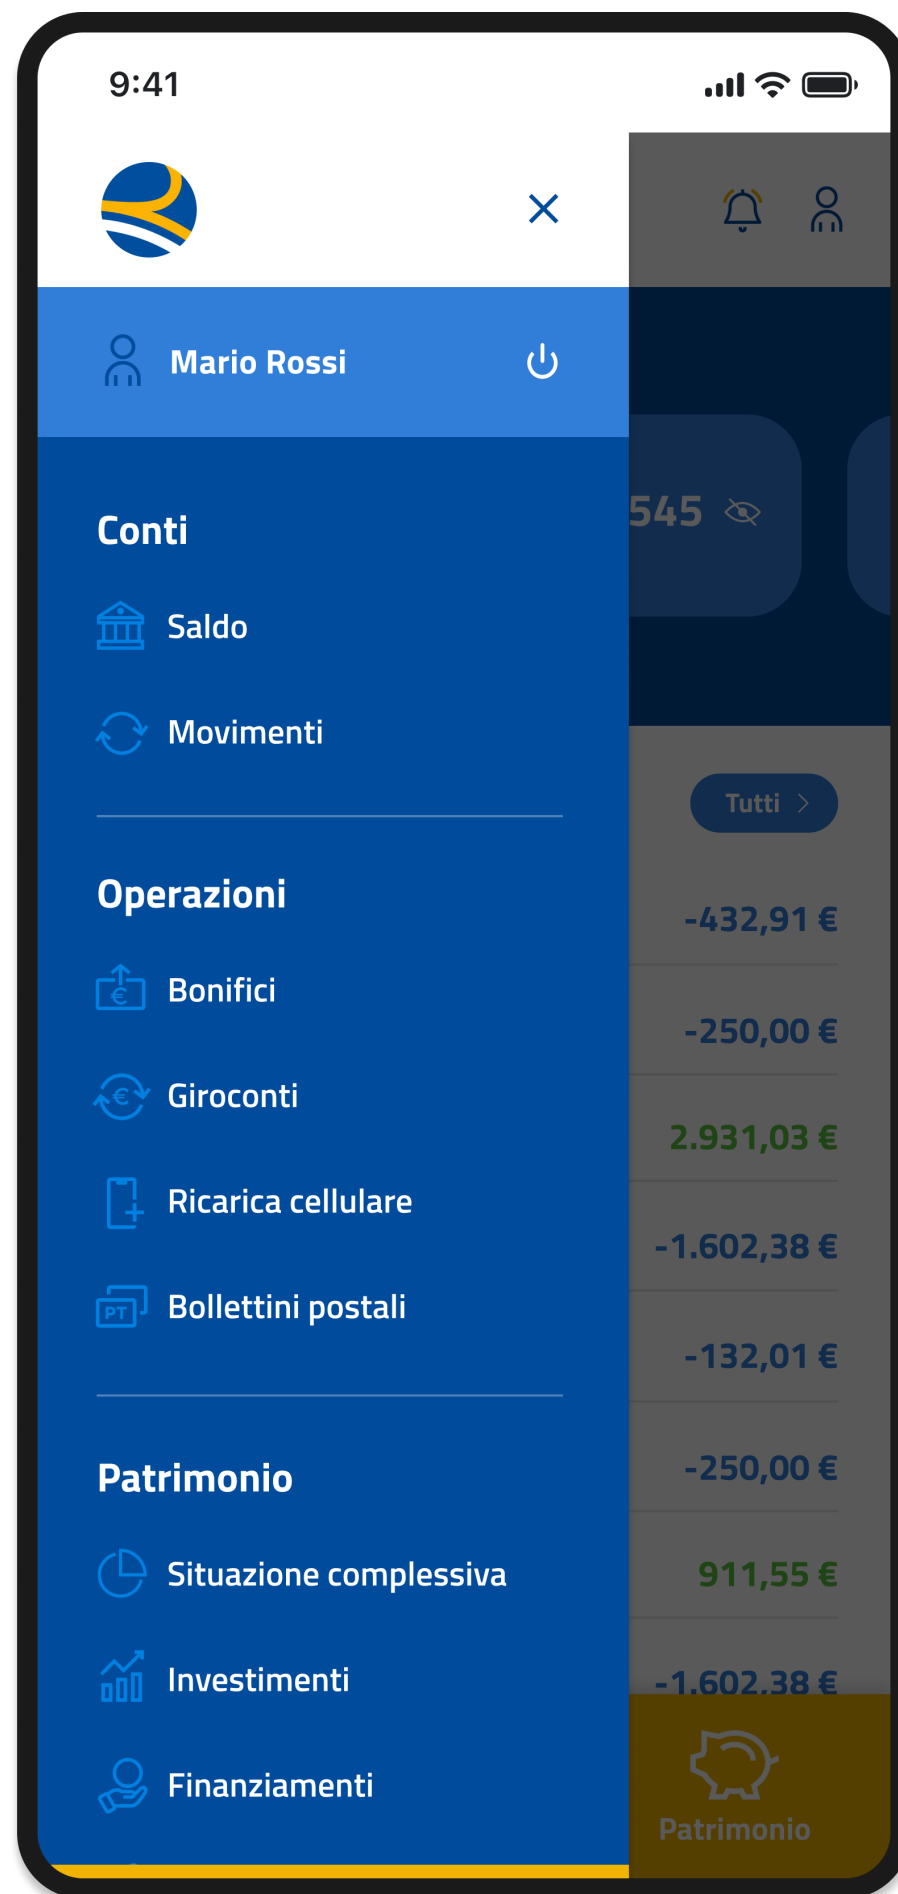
9:41

Mario Rossi

Conti

Saldo

Movimenti

Operazioni

Bonifici

Giroconti

Ricarica cellulare

PT Bollettini postali

Patrimonio

Situazione complessiva

Investimenti

Finanziamenti

545

Tutti

-432,91 €

-250,00 €

2.931,03 €

-1.602,38 €

-132,01 €

-250,00 €

911,55 €

-1.602,38 €

Patrimonio